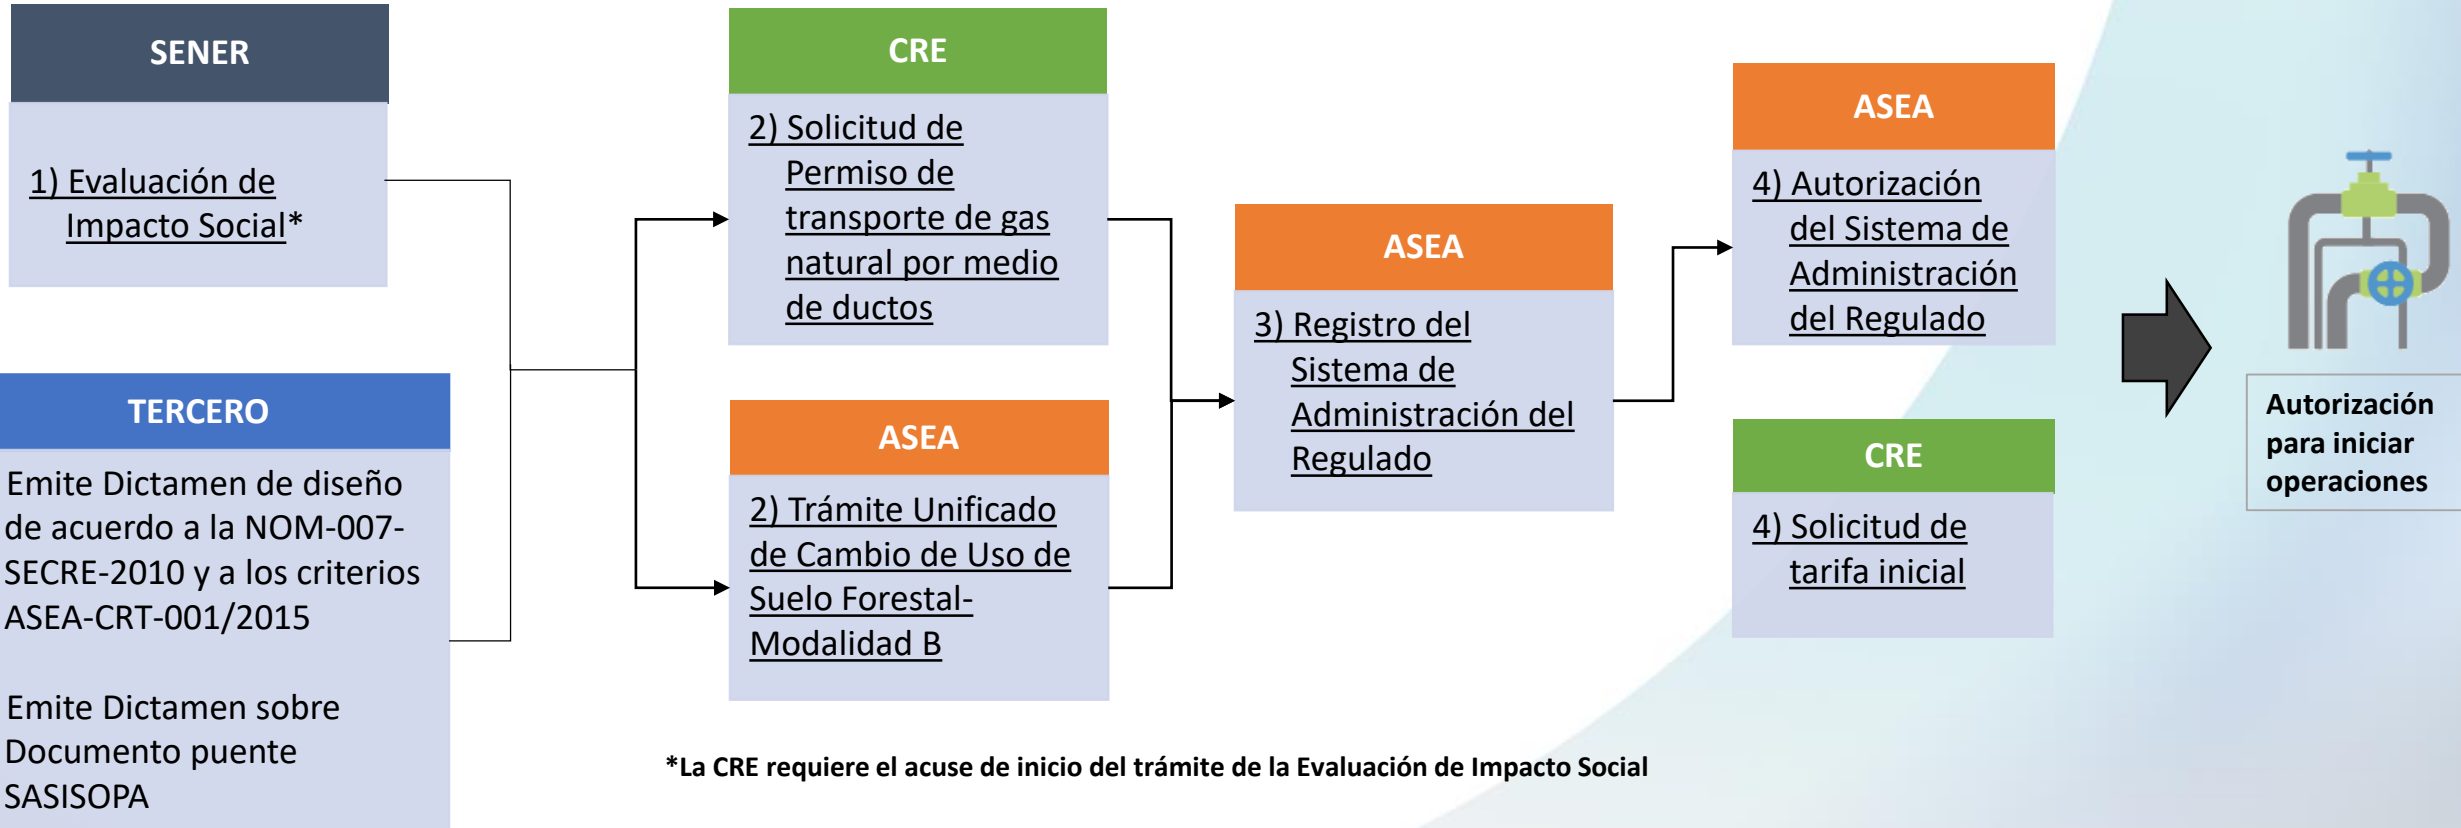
SENER

1) Evaluación de Impacto Social*

TERCERO

Emite Dictamen de diseño de acuerdo a la NOM-007-SECRE-2010 y a los criterios ASEA-CRT-001/2015

Emite Dictamen sobre Documento puente SASISOPA

CRE

2) Solicitud de Permiso de transporte de gas natural por medio de ductos

ASEA

2) Trámite Unificado de Cambio de Uso de Suelo Forestal-Modalidad B

ASEA

3) Registro del Sistema de Administración del Regulado

ASEA

4) Autorización del Sistema de Administración del Regulado

CRE

4) Solicitud de tarifa inicial

Autorización para iniciar operaciones

*La CRE requiere el acuse de inicio del trámite de la Evaluación de Impacto Social